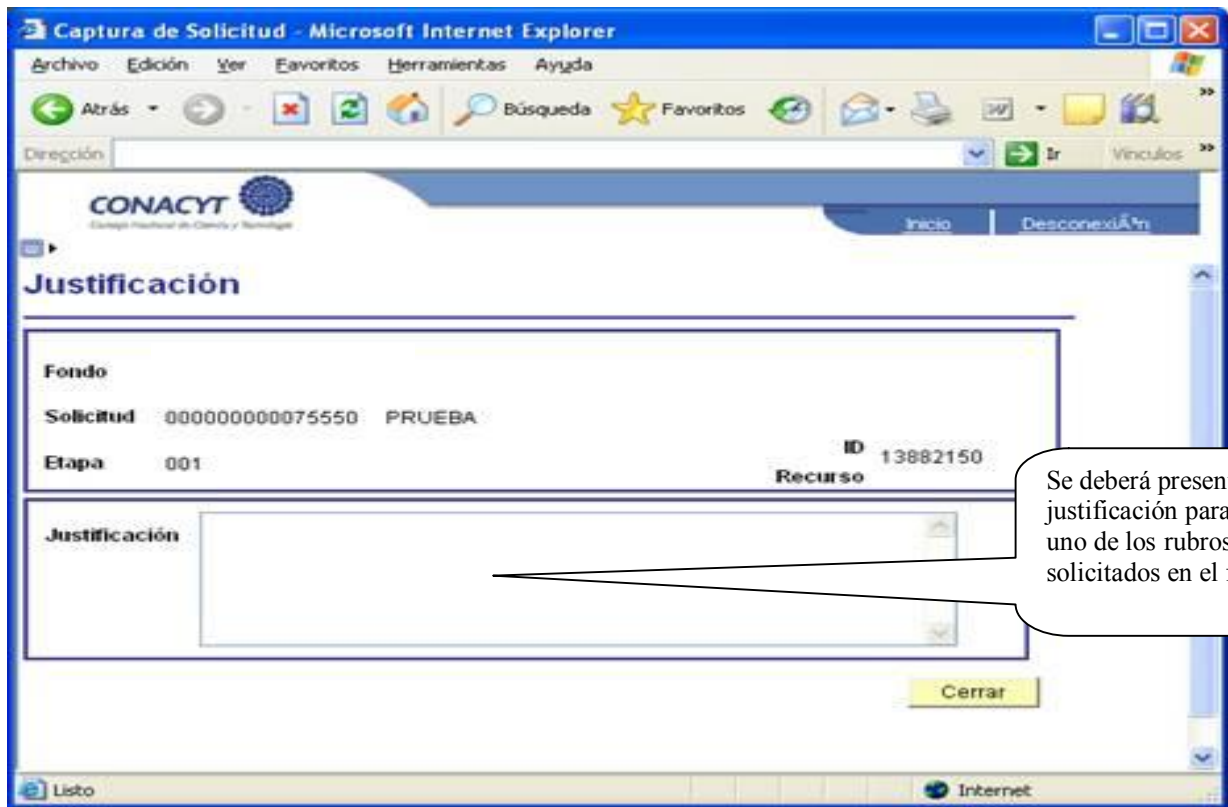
Captura de Solicitud - Microsoft Internet Explorer

Archivo Edición Ver Favoritos Herramientas Ayuda

Atrás Búsqueda Favoritos

Dirección Ir Vínculos

CONACYT
Consejo Nacional de Ciencia y Tecnología

Inicio DesconexiÃ³n

Justificación

Fondo

Solicitud 000000000075550 PRUEBA

Etapa 001

ID Recurso 13882150

Justificación

Cerrar

Se deberá presen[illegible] justificación para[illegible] uno de los rubros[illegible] solicitados en el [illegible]

Listo Internet